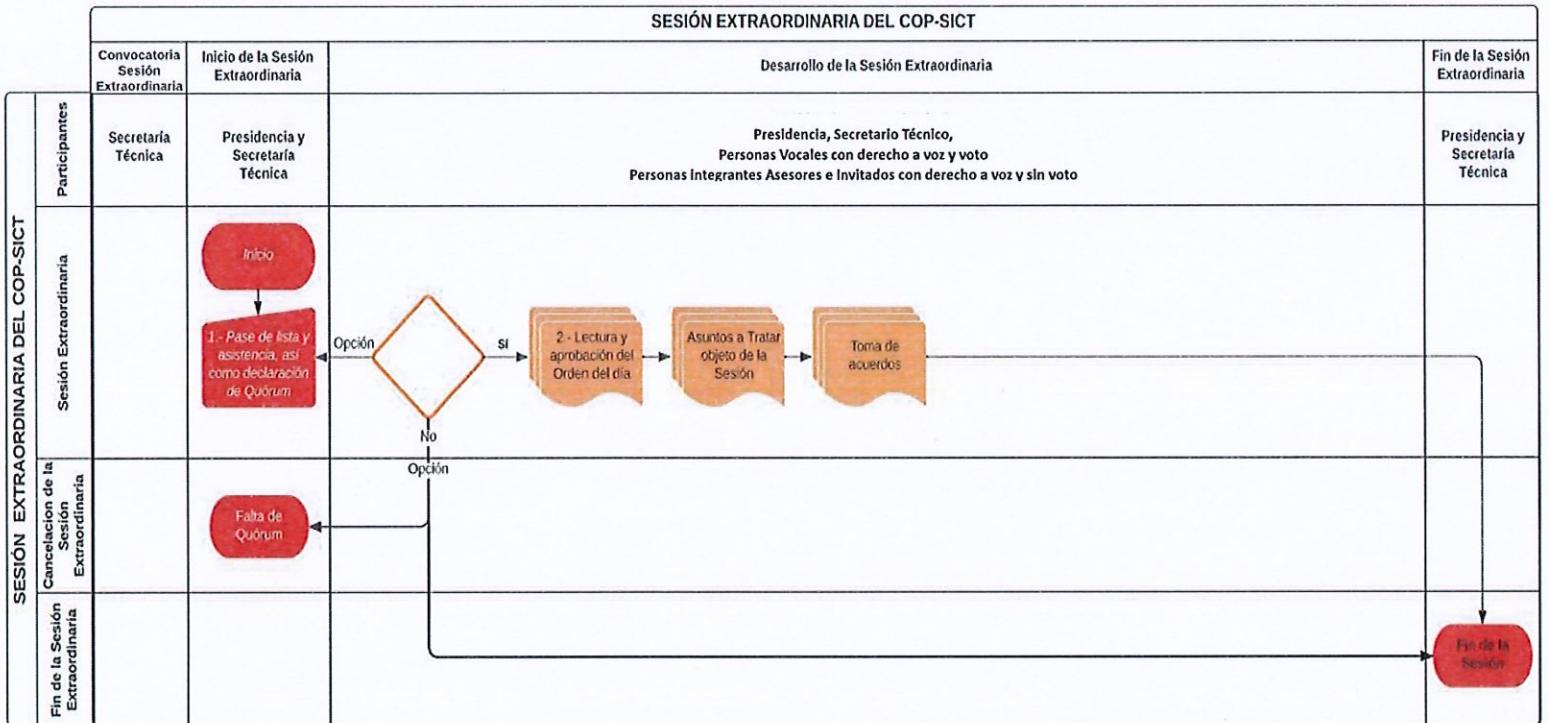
SESIÓN EXTRAORDINARIA DEL COP-SICT

Convocatoria Sesión Extraordinaria

Inicio de la Sesión Extraordinaria

Desarrollo de la Sesión Extraordinaria

Fin de la Sesión Extraordinaria

SESIÓN EXTRAORDINARIA DEL COP-SICT

Participantes

Secretaría Técnica

Presidencia y Secretaría Técnica

Presidencia, Secretario Técnico, Personas Vocales con derecho a voz y voto Personas integrantes Asesores e Invitados con derecho a voz y sin voto

Presidencia y Secretaría Técnica

Sesión Extraordinaria

Inicio

1.- Pase de lista y asistencia, así como declaración de Quórum

Opción

Si

2.- Lectura y aprobación del Orden del día

Asuntos a Tratar objeto de la Sesión

Toma de acuerdos

No

Opción

Cancelacion de la Sesión Extraordinaria

Falta de Quórum

Fin de la Sesión Extraordinaria

Fin de la Sesión